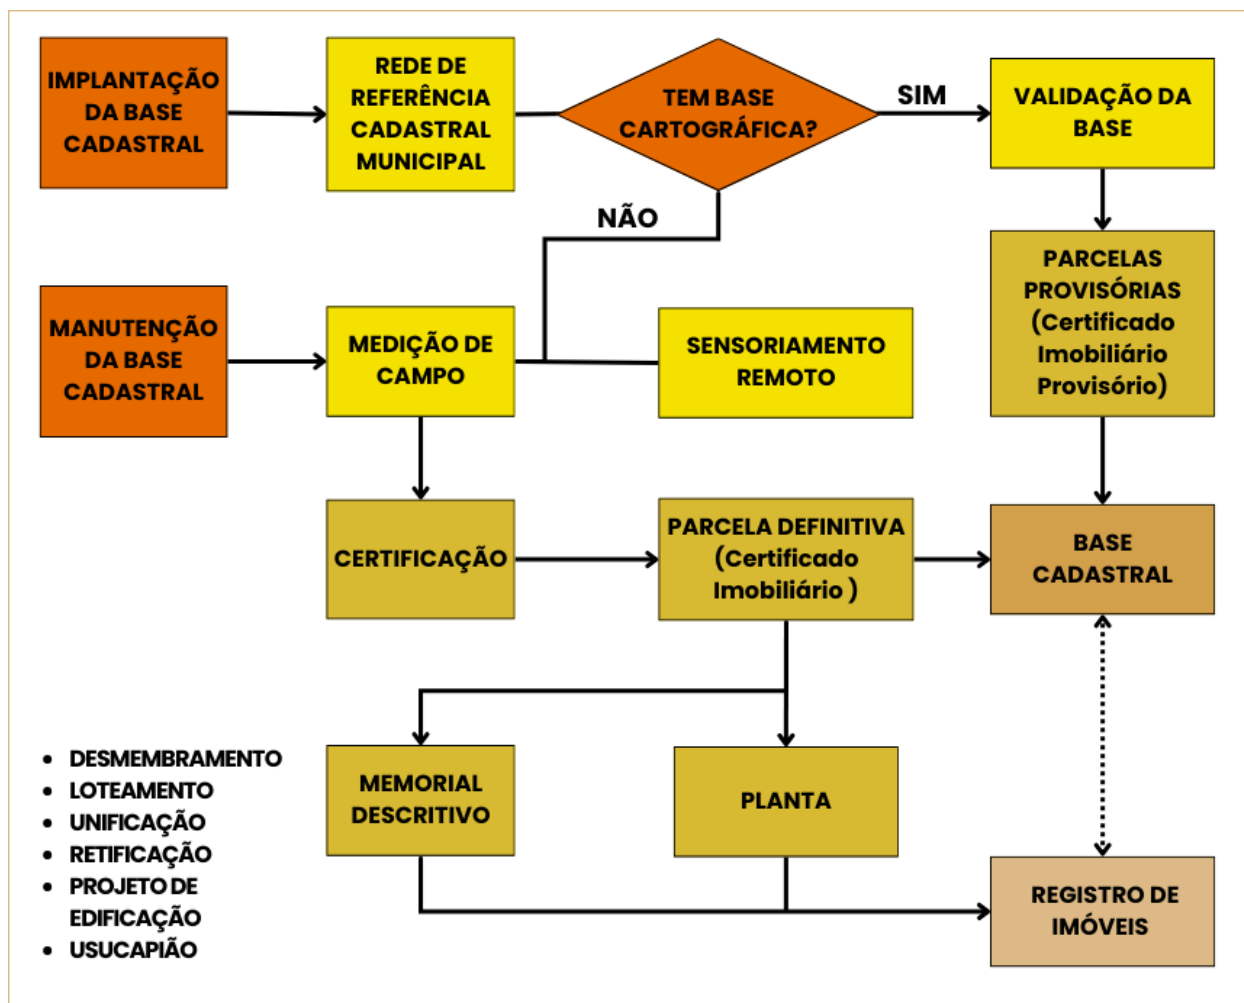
IMPLANTAÇÃO DA BASE CADASTRAL

REDE DE REFERÊNCIA CADASTRAL MUNICIPAL

TEM BASE CARTOGRÁFICA?

SIM

VALIDAÇÃO DA BASE

NÃO

PARCELAS PROVISÓRIAS (Certificado Imobiliário Provisório)

MANUTENÇÃO DA BASE CADASTRAL

MEDIÇÃO DE CAMPO

SENSORIAMENTO REMOTO

CERTIFICAÇÃO

PARCELA DEFINITIVA (Certificado Imobiliário )

BASE CADASTRAL

- DESMEMBRAMENTO
- LOTEAMENTO
- UNIFICAÇÃO
- RETIFICAÇÃO
- PROJETO DE EDIFICAÇÃO
- USUCAPIÃO

MEMORIAL DESCRITIVO

PLANTA

REGISTRO DE IMÓVEIS